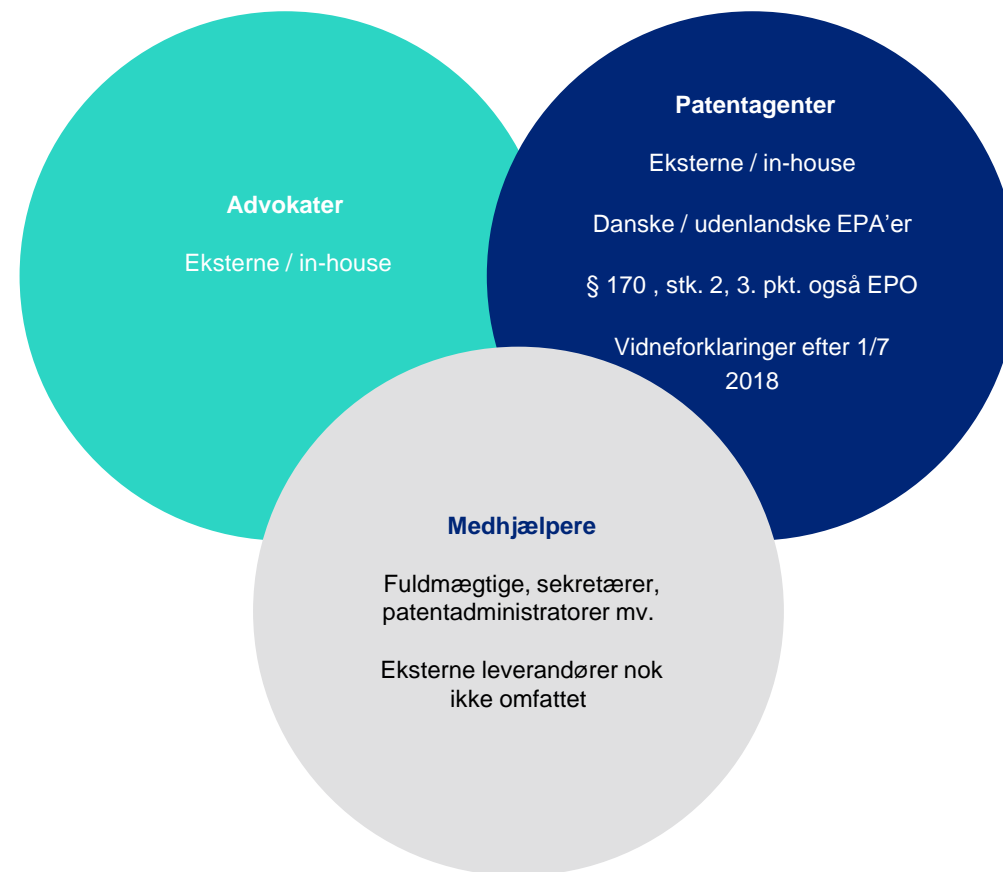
Advokater

Eksterne / in-house

Patentagenter

Eksterne / in-house

Danske / udenlandske EPA'er

§ 170 , stk. 2, 3. pkt. også EPO

Vidneforklaringer efter 1/7 2018

Medhjælpere

Fuldmægtige, sekretærer, patentadministratorer mv.

Eksterne leverandører nok ikke omfattet